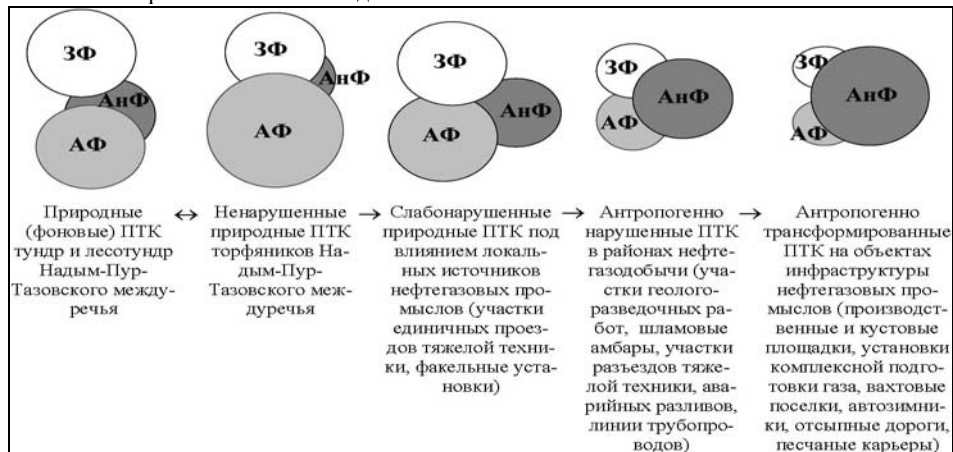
ЗФ
АнФ
АФ

ЗФ
АнФ
АФ

ЗФ
АнФ
АФ

ЗФ
АнФ
АФ

ЗФ
АнФ
АФ

Природные (фоновые) ПТК тундр и лесотундр Надым-Пур-Тазовского междуречья ↔ Ненарушенные природные ПТК торфяников Надым-Пур-Тазовского междуречья → Слабонарушенные природные ПТК под влиянием локальных источников нефтегазовых промыслов (участки единичных проездов тяжелой техники, факельные установки) → Антропогенно нарушенные ПТК в районах нефтегазодобычи (участки геологоразведочных работ, шламовые амбары, участки разъездов тяжелой техники, аварийных разливов, линии трубопроводов) → Антропогенно трансформированные ПТК на объектах инфраструктуры нефтегазовых промыслов (производственные и кустовые площадки, установки комплексной подготовки газа, вахтовые поселки, автозимники, отсыпные дороги, песчаные карьеры)